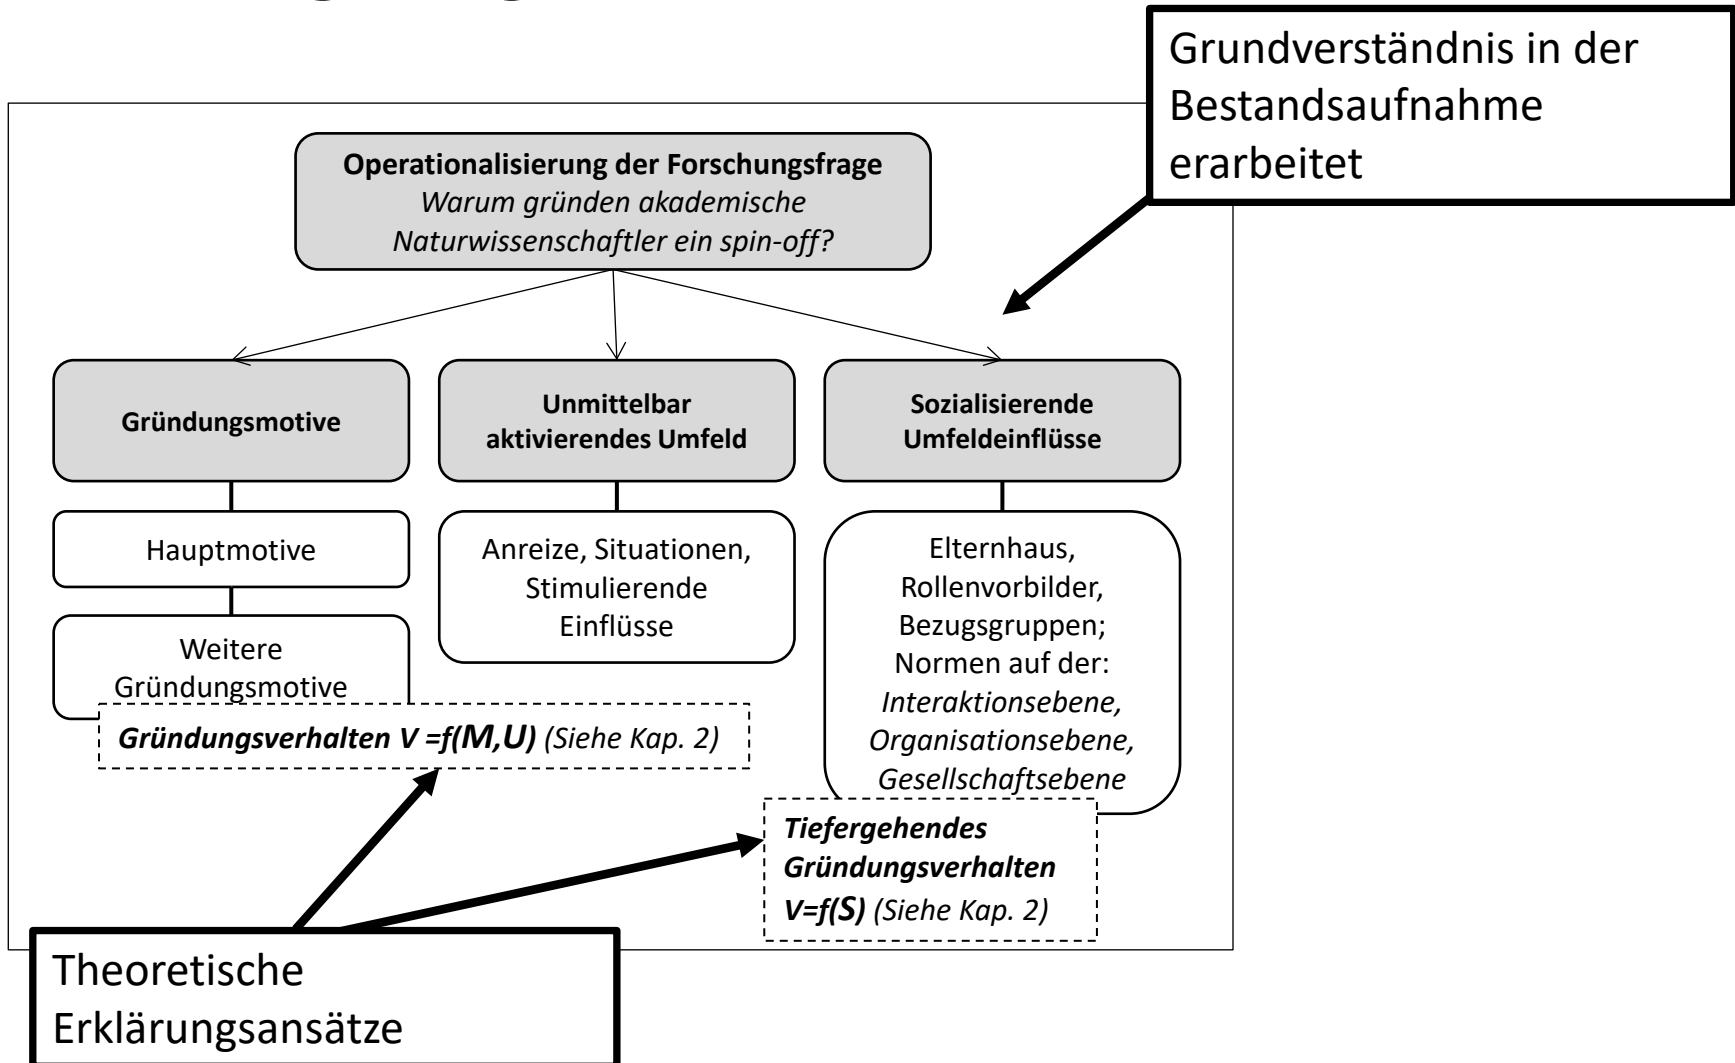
Grundverständnis in der Bestandsaufnahme erarbeitet

**Operationalisierung der Forschungsfrage**
*Warum gründen akademische Naturwissenschaftler ein spin-off?*

**Gründungsmotive**

**Unmittelbar aktivierendes Umfeld**

**Sozialisierende Umfeldeinflüsse**

Hauptmotive

Weitere Gründungsmotive

Anreize, Situationen, Stimulierende Einflüsse

Elternhaus, Rollenvorbilder, Bezugsgruppen; Normen auf der: *Interaktionsebene, Organisationsebene, Gesellschaftsebene*

***Gründungsverhalten V =f(M,U)*** *(Siehe Kap. 2)*

***Tiefergehendes Gründungsverhalten V=f(S)*** *(Siehe Kap. 2)*

Theoretische Erklärungsansätze